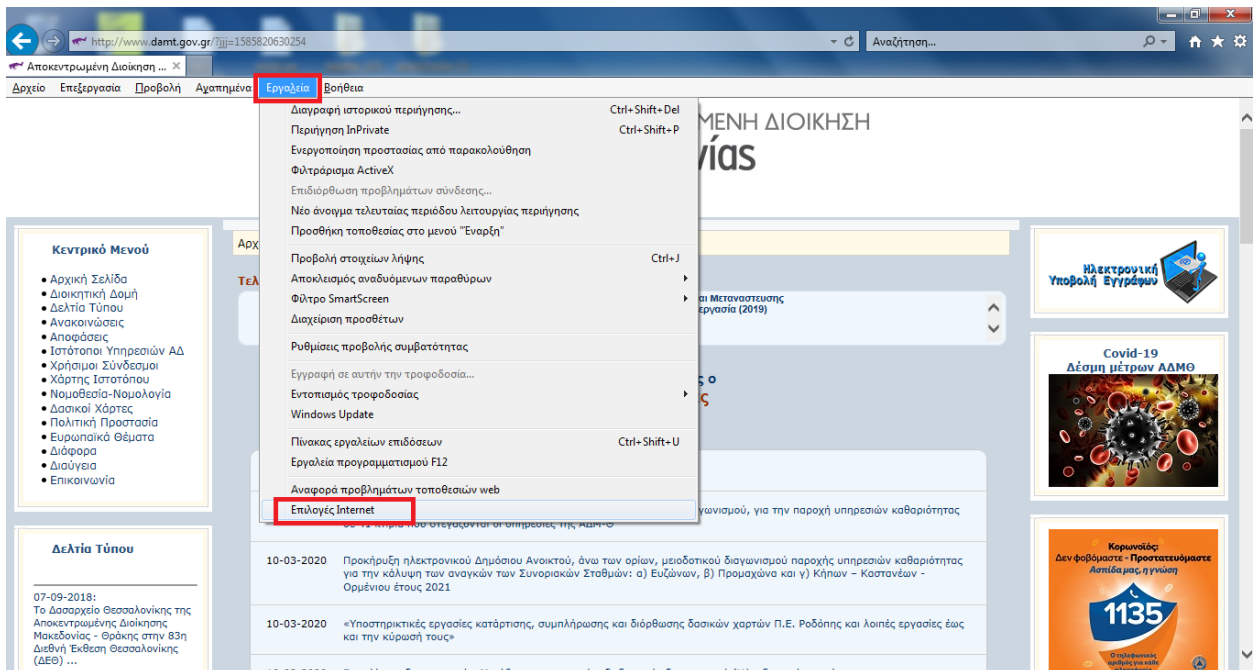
http://www.damt.gov.gr/?jjj=1585820630254
Αναζήτηση...
Αποκεντρωμένη Διοίκηση ...
Αρχείο Επεξεργασία Προβολή Αγαπημένα Εργαλεία Βοήθεια

Διαγραφή ιστορικού περιήγησης... Ctrl+Shift+Del
Περιήγηση InPrivate Ctrl+Shift+P
Ενεργοποίηση προστασίας από παρακολούθηση
Φιλτράρισμα ActiveX
Επιδιόρθωση προβλημάτων σύνδεσης...
Νέο άνοιγμα τελευταίας περιόδου λειτουργίας περιήγησης
Προσθήκη τοποθεσίας στο μενού "Έναρξη"
Προβολή στοιχείων λήψης Ctrl+J
Αποκλεισμός αναδυόμενων παραθύρων
Φίλτρο SmartScreen
Διαχείριση προσθέτων
Ρυθμίσεις προβολής συμβατότητας
Εγγραφή σε αυτήν την τροφοδοσία...
Εντοπισμός τροφοδοσίας
Windows Update
Πίνακας εργαλείων επιδόσεων Ctrl+Shift+U
Εργαλεία προγραμματισμού F12
Αναφορά προβλημάτων τοποθεσιών web
Επιλογές Internet

ΜΕΝΗ ΔΙΟΙΚΗΣΗ
νίας

Κεντρικό Μενού
• Αρχική Σελίδα
• Διοικητική Δομή
• Δελτία Τύπου
• Ανακοινώσεις
• Αποφάσεις
• Ιστότοποι Υπηρεσιών ΑΔ
• Χρήσιμοι Σύνδεσμοι
• Χάρτης Ιστοτόπου
• Νομοθεσία-Νομολογία
• Δασικοί Χάρτες
• Πολιτική Προστασία
• Ευρωπαϊκά Θέματα
• Διάφορα
• Διαύγεια
• Επικοινωνία

Δελτία Τύπου
07-09-2018:
Το Δασαρχείο Θεσσαλονίκης της Αποκεντρωμένης Διοίκησης Μακεδονίας - Θράκης στην 83η Διεθνή Έκθεση Θεσσαλονίκης (ΔΕΘ) ...

Αρχ
Τελ
αι Μεταναστευσης
εργασία (2019)
ς ο
ς

γωνισμού, για την παροχή υπηρεσιών καθαριότητας
σε 41 κτίρια που στεγάζονται οι υπηρεσίες της ΑΔΜ-Θ

10-03-2020 Προκήρυξη ηλεκτρονικού Δημόσιου Ανοικτού, άνω των ορίων, μειοδοτικού διαγωνισμού παροχής υπηρεσιών καθαριότητας για την κάλυψη των αναγκών των Συνοριακών Σταθμών: α) Ευζώνων, β) Προμαχώνα και γ) Κήπων – Καστανέων - Ορμένιου έτους 2021

10-03-2020 «Υποστηρικτικές εργασίες κατάρτισης, συμπλήρωσης και διόρθωσης δασικών χαρτών Π.Ε. Ροδόπης και λοιπές εργασίες έως και την κύρωσή τους»

Ηλεκτρονική Υποβολή Εγγράφων

Covid-19
Δέσμη μέτρων ΑΔΜΘ

Κορωνοϊός:
Δεν φοβόμαστε - Προστατευόμαστε
Ασπίδα μας, η γνώση
1135
Ο τηλεφωνικός αριθμός για κάθε